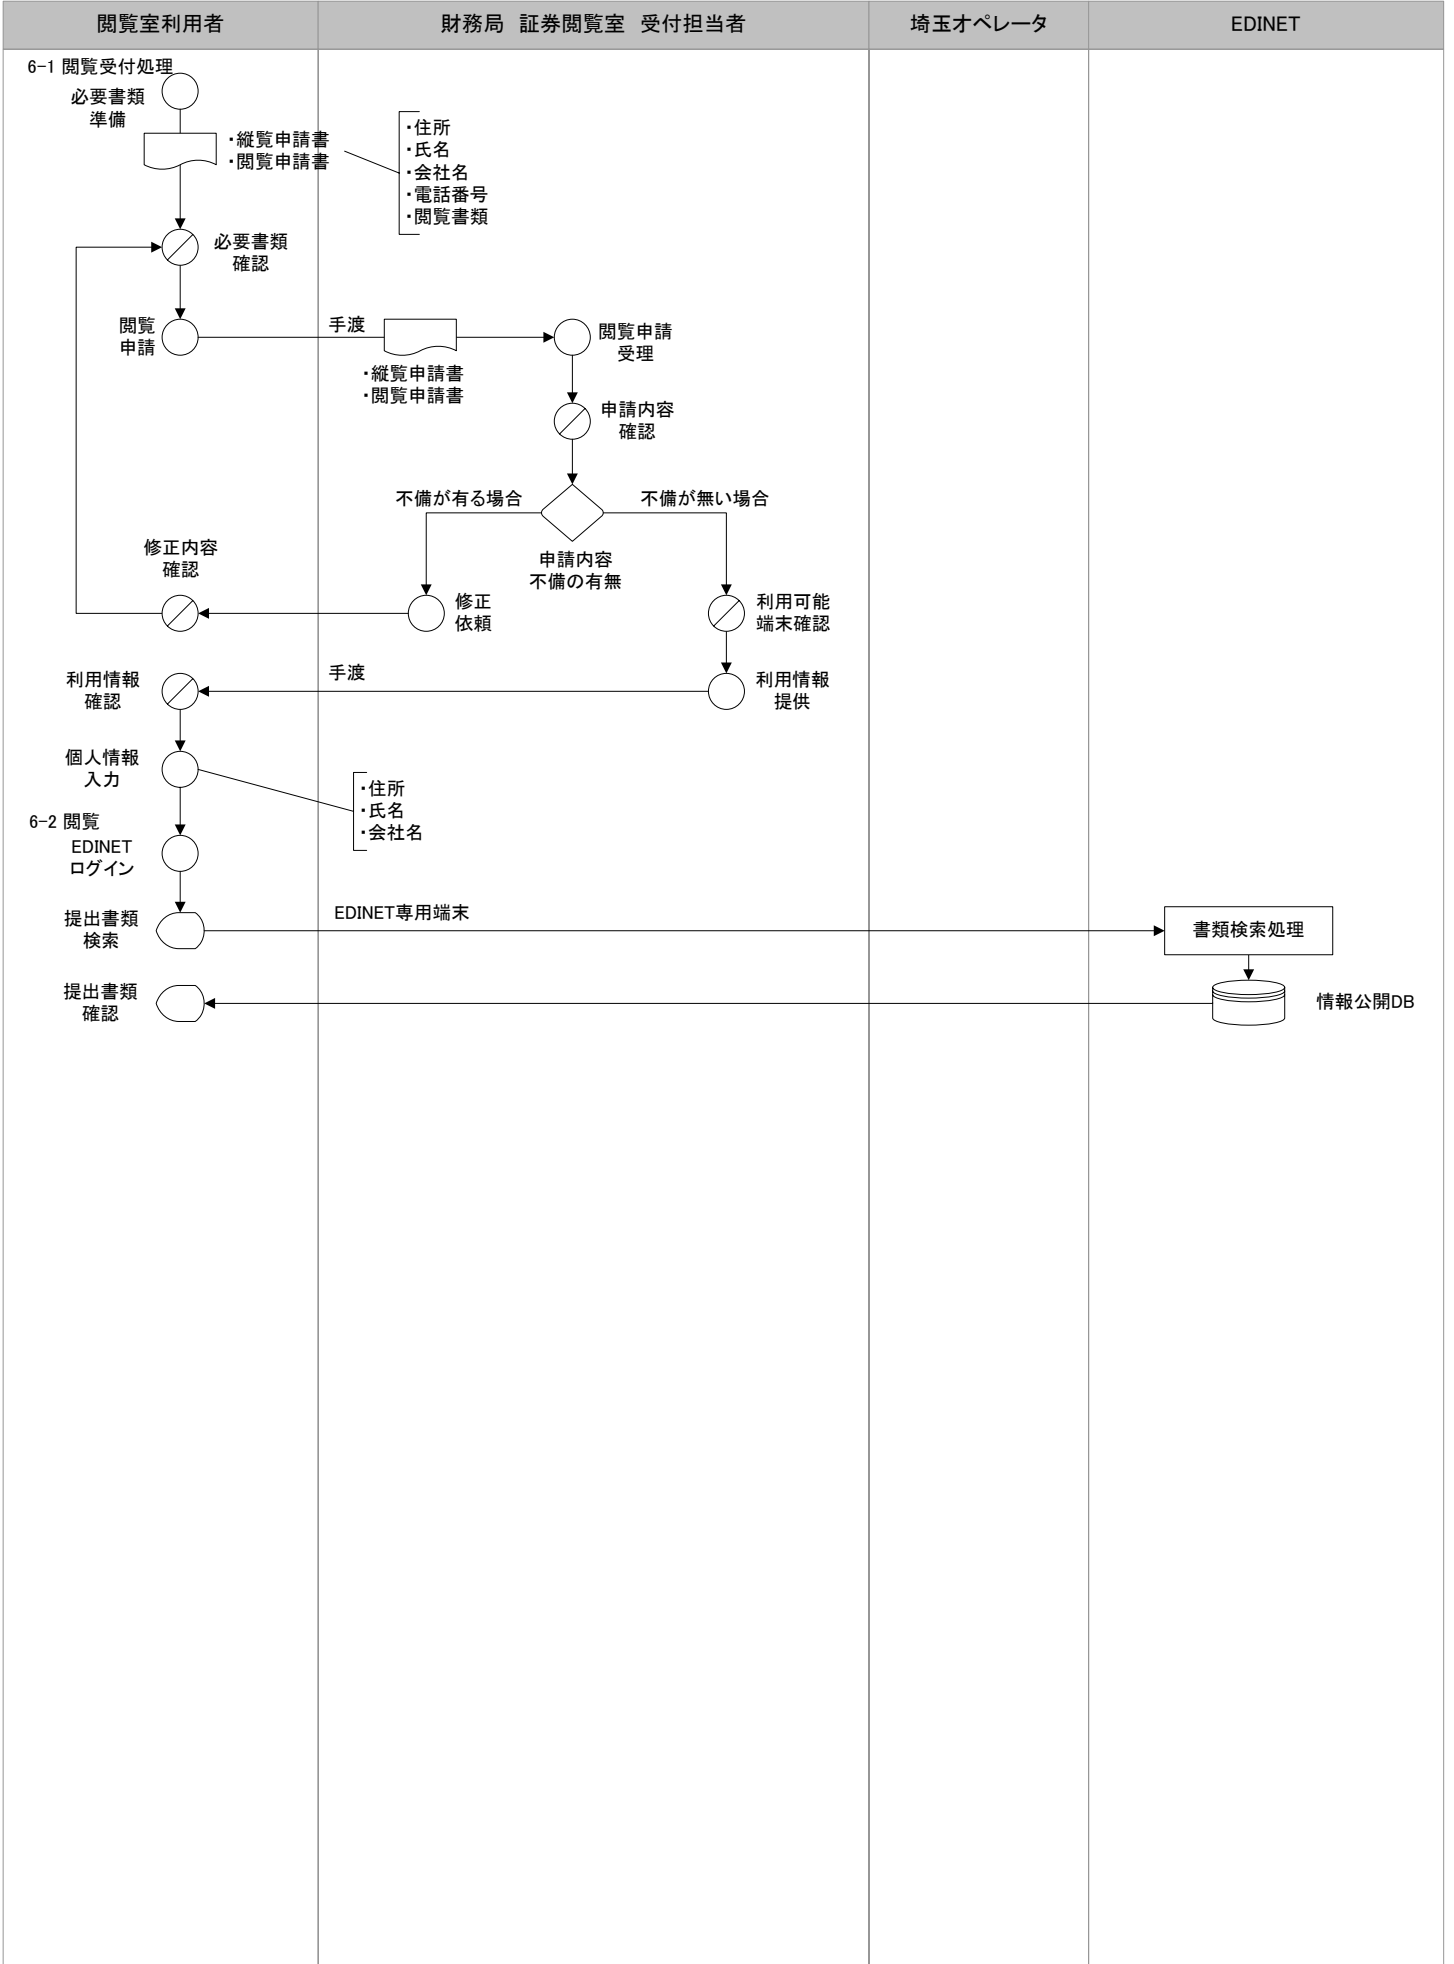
| 閲覧室利用者 | 財務局 証券閲覧室 受付担当者 | 埼玉オペレータ | EDINET |
|---|---|---|---|

6-1 閲覧受付処理

必要書類準備

・縦覧申請書
・閲覧申請書

・住所
・氏名
・会社名
・電話番号
・閲覧書類

必要書類確認

閲覧申請

手渡

・縦覧申請書
・閲覧申請書

閲覧申請受理

申請内容確認

不備が有る場合

不備が無い場合

申請内容不備の有無

修正内容確認

修正依頼

利用可能端末確認

利用情報確認

手渡

利用情報提供

個人情報入力

・住所
・氏名
・会社名

6-2 閲覧

EDINETログイン

提出書類検索

EDINET専用端末

書類検索処理

提出書類確認

情報公開DB